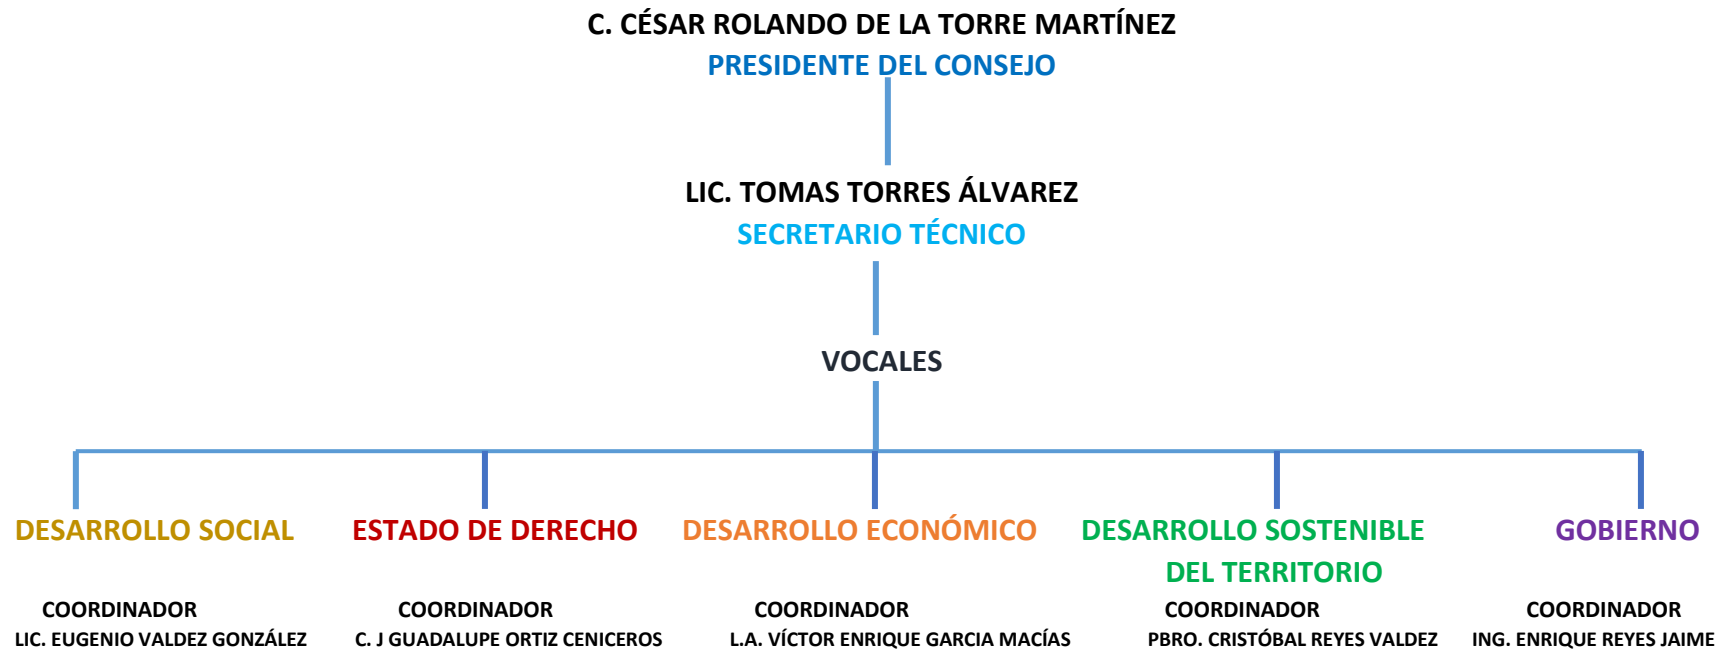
C. CÉSAR ROLANDO DE LA TORRE MARTÍNEZ
PRESIDENTE DEL CONSEJO

LIC. TOMAS TORRES ÁLVAREZ
SECRETARIO TÉCNICO

VOCALES

DESARROLLO SOCIAL

COORDINADOR
LIC. EUGENIO VALDEZ GONZÁLEZ

ESTADO DE DERECHO

COORDINADOR
C. J GUADALUPE ORTIZ CENICEROS

DESARROLLO ECONÓMICO

COORDINADOR
L.A. VÍCTOR ENRIQUE GARCIA MACÍAS

DESARROLLO SOSTENIBLE DEL TERRITORIO

COORDINADOR
PBRO. CRISTÓBAL REYES VALDEZ

GOBIERNO

COORDINADOR
ING. ENRIQUE REYES JAIME